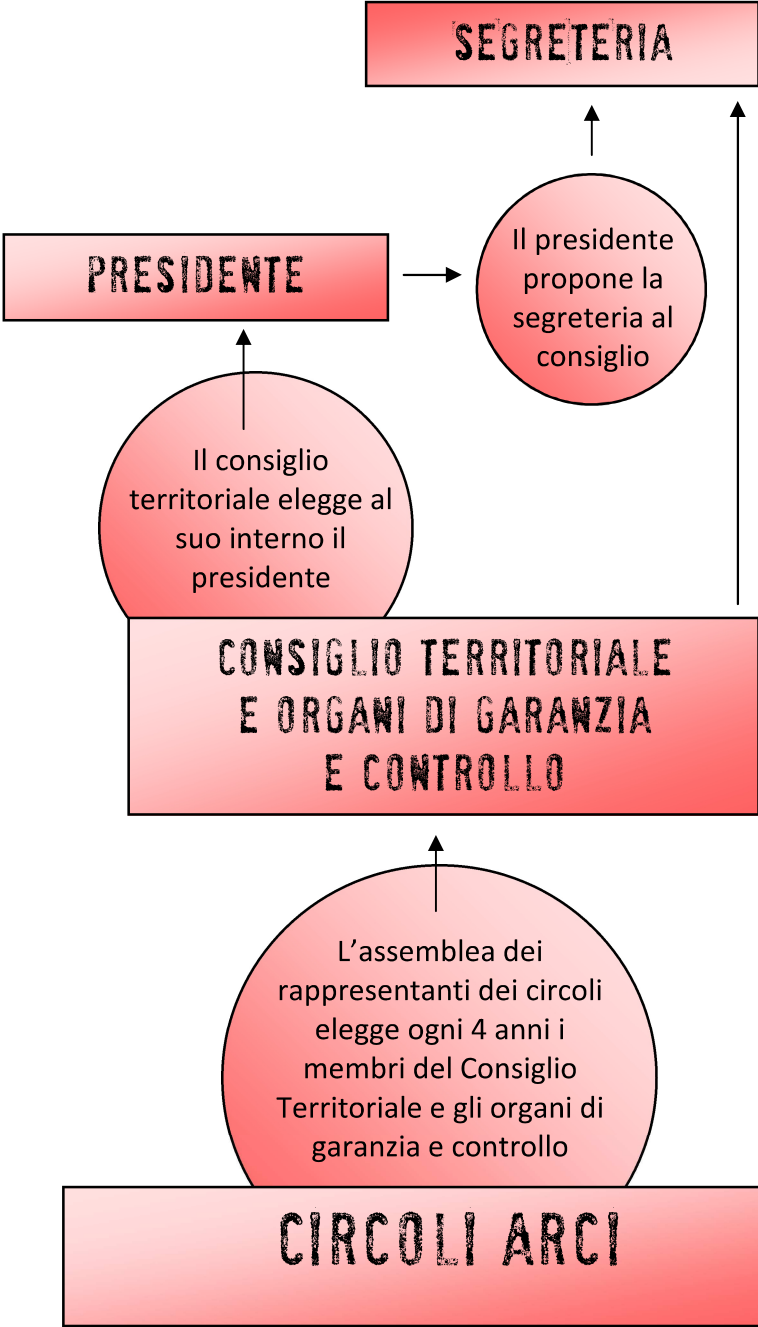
SEGRETERIA

PRESIDENTE

Il presidente propone la segreteria al consiglio

Il consiglio territoriale elegge al suo interno il presidente

CONSIGLIO TERRITORIALE E ORGANI DI GARANZIA E CONTROLLO

L’assemblea dei rappresentanti dei circoli elegge ogni 4 anni i membri del Consiglio Territoriale e gli organi di garanzia e controllo

CIRCOLI ARCI